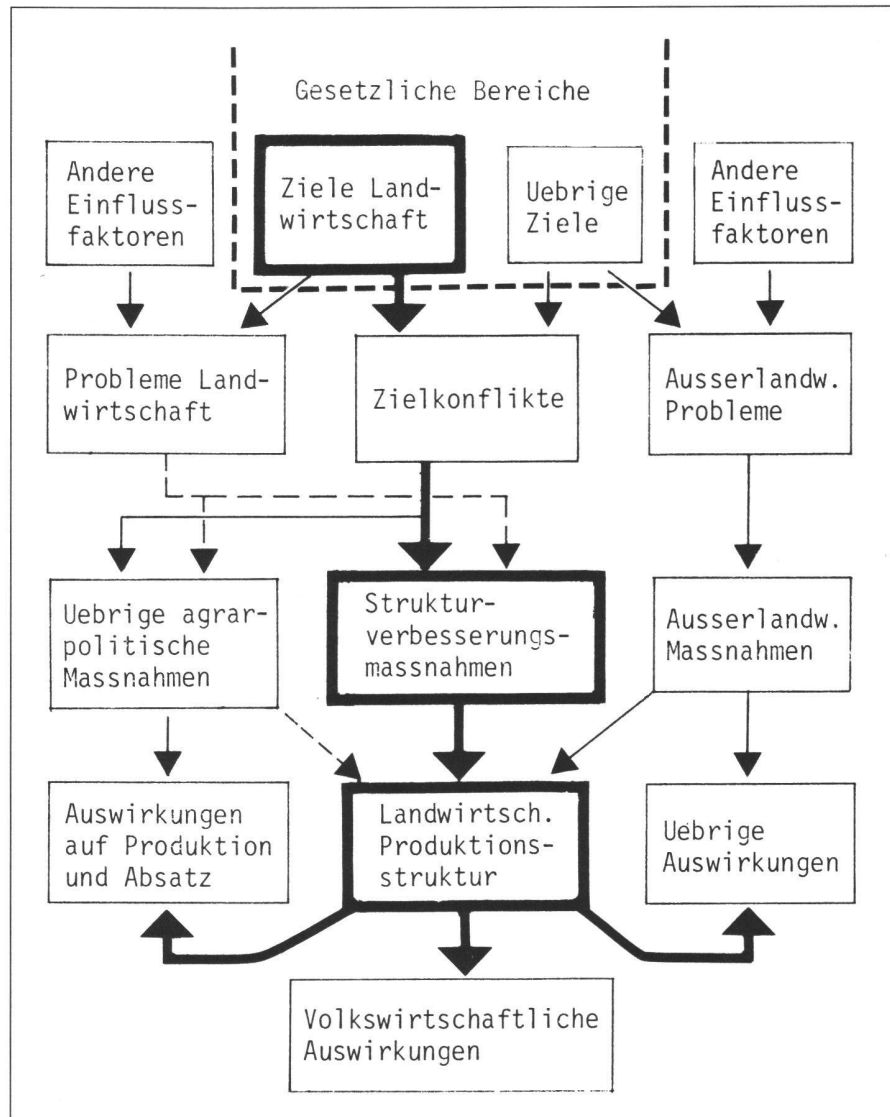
Gesetzliche Bereiche

Andere Einflussfaktoren

Ziele Landwirtschaft

Uebrige Ziele

Andere Einflussfaktoren

Probleme Landwirtschaft

Zielkonflikte

Ausserlandw. Probleme

Uebrige agrarpolitische Massnahmen

Strukturverbesserungsmassnahmen

Ausserlandw. Massnahmen

Auswirkungen auf Produktion und Absatz

Landwirtsch. Produktionsstruktur

Uebrige Auswirkungen

Volkswirtschaftliche Auswirkungen